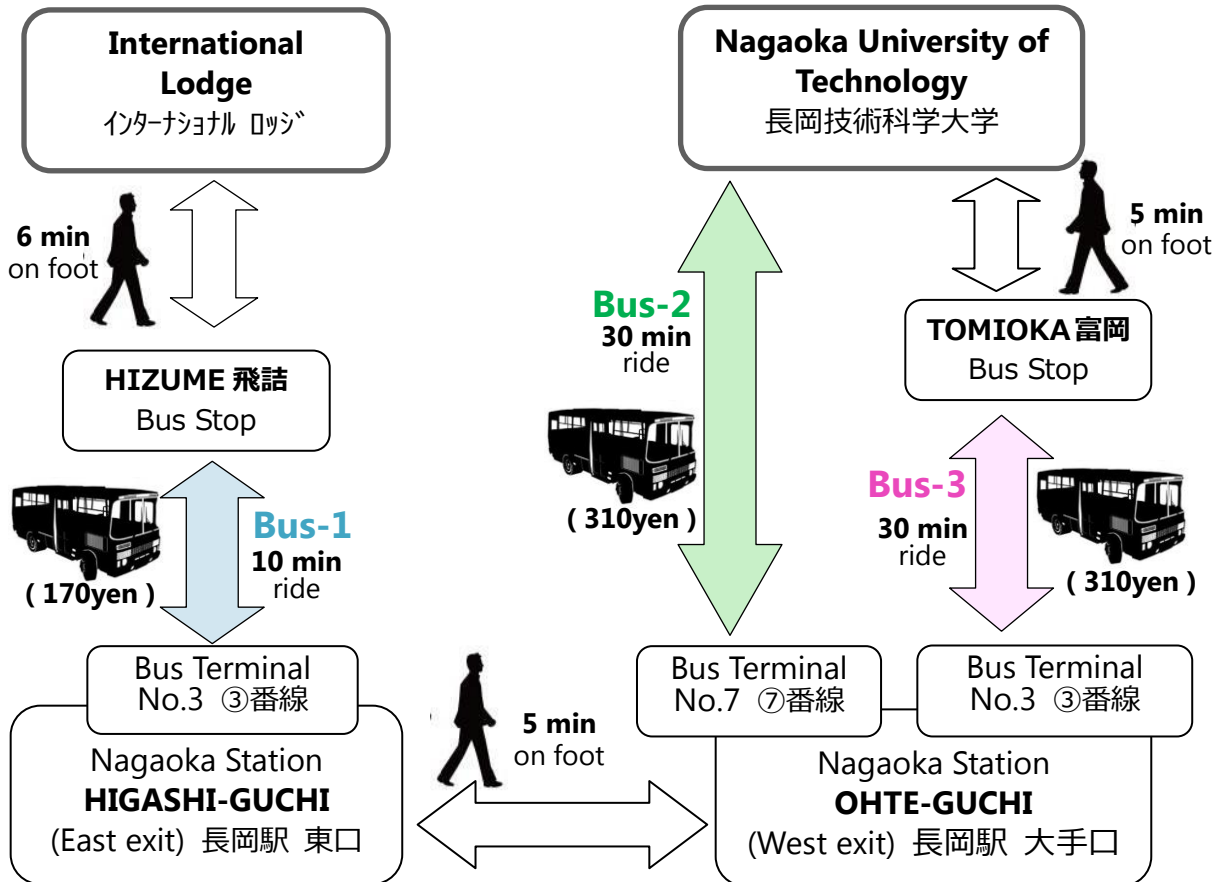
International Lodge
ｲﾝﾀｰﾅｼｮﾅﾙ ﾛｯｼﾞ

6 min
on foot

HIZUME 飛詰
Bus Stop

Bus-1
10 min
ride

( 170yen )

Bus Terminal
No.3 ③番線

Nagaoka Station
HIGASHI-GUCHI
(East exit) 長岡駅 東口

5 min
on foot

Nagaoka University of Technology
長岡技術科学大学

Bus-2
30 min
ride

( 310yen )

5 min
on foot

TOMIOKA 富岡
Bus Stop

Bus-3
30 min
ride

( 310yen )

Bus Terminal
No.7 ⑦番線

Bus Terminal
No.3 ③番線

Nagaoka Station
OHTE-GUCHI
(West exit) 長岡駅 大手口